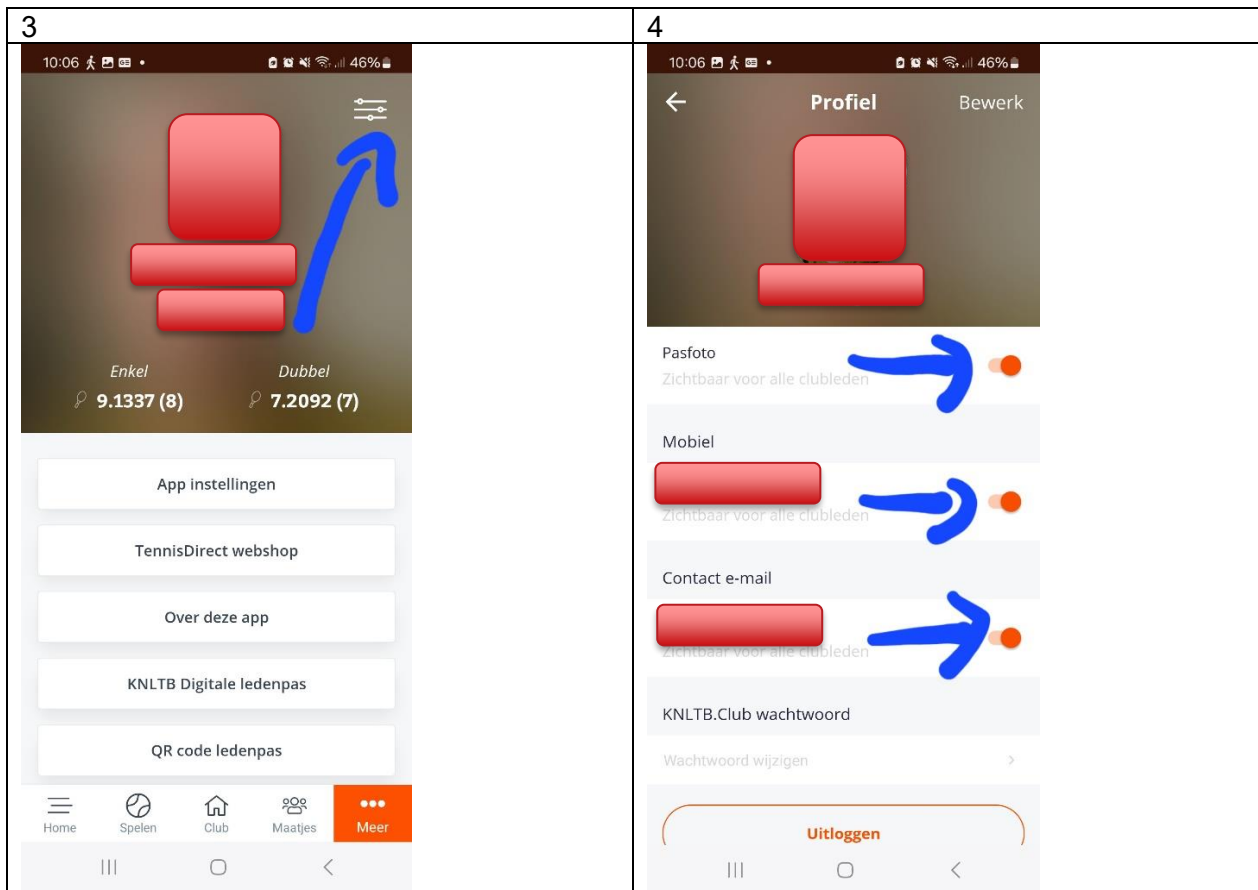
| 3 | 4 |
|---|---|
| 10:06 46% Enkel Dubbel 9.1337 (8) 7.2092 (7) App instellingen TennisDirect webshop Over deze app KNLTB Digitale ledenpas QR code ledenpas Home Spelen Club Maatjes Meer | 10:06 46% Profiel Bewerk Pasfoto Zichtbaar voor alle clubleden Mobiel Zichtbaar voor alle clubleden Contact e-mail Zichtbaar voor alle clubleden KNLTB.Club wachtwoord Wachtwoord wijzigen Uitloggen |